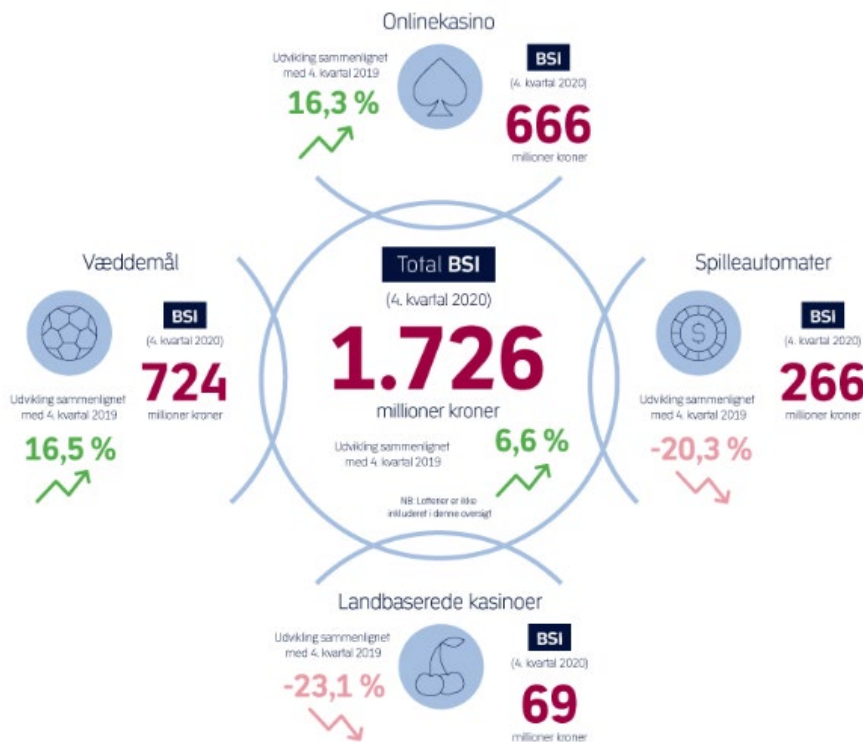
Onlinekasino

Udvikling sammenlignet med 4. kvartal 2019

16,3 %

BSI

(4. kvartal 2020)

666

millioner kroner

Væddemål

BSI

(4. kvartal 2020)

724

millioner kroner

Udvikling sammenlignet med 4. kvartal 2019

16,5 %

Total BSI

(4. kvartal 2020)

1.726

millioner kroner

Udvikling sammenlignet med 4. kvartal 2019

6,6 %

NB: Lotterier er ikke inkluderet i denne oversigt

Spilleautomater

BSI

(4. kvartal 2020)

266

millioner kroner

Udvikling sammenlignet med 4. kvartal 2019

-20,3 %

Landbaserede kasinoer

Udvikling sammenlignet med 4. kvartal 2019

-23,1 %

BSI

(4. kvartal 2020)

69

millioner kroner